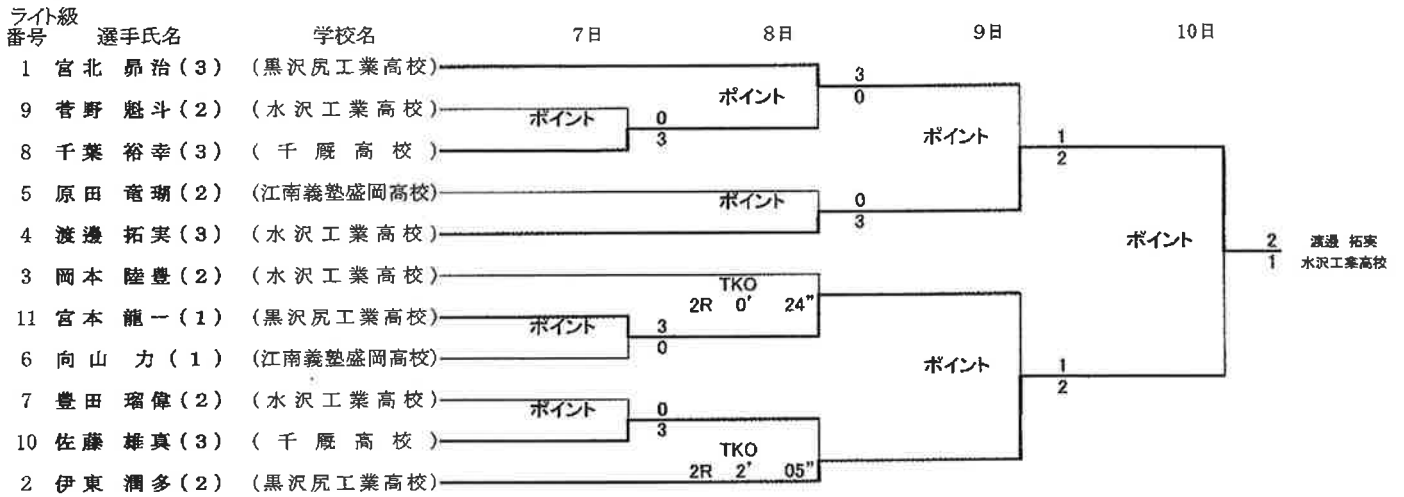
ライト級

| 番号 | 選手氏名 | 学校名 |
|---|---|---|
| 1 | 宮北 昴治（3） | （黒沢尻工業高校） |
| 9 | 菅野 魁斗（2） | （水沢工業高校） |
| 8 | 千葉 裕幸（3） | （千厩高校） |
| 5 | 原田 竜瑚（2） | （江南義塾盛岡高校） |
| 4 | 渡邊 拓実（3） | （水沢工業高校） |
| 3 | 岡本 陸豊（2） | （水沢工業高校） |
| 11 | 宮本 龍一（1） | （黒沢尻工業高校） |
| 6 | 向山 力（1） | （江南義塾盛岡高校） |
| 7 | 豊田 瑠偉（2） | （水沢工業高校） |
| 10 | 佐藤 雄真（3） | （千厩高校） |
| 2 | 伊東 潤多（2） | （黒沢尻工業高校） |

7日 8日 9日 10日

ポイント 0 3
ポイント 3 0
ポイント 0 3
ポイント 1 2
TKO 2R 0' 24"
ポイント 3 0
ポイント 0 3
TKO 2R 2' 05"
ポイント 1 2
ポイント 2 1
渡邊 拓実
水沢工業高校